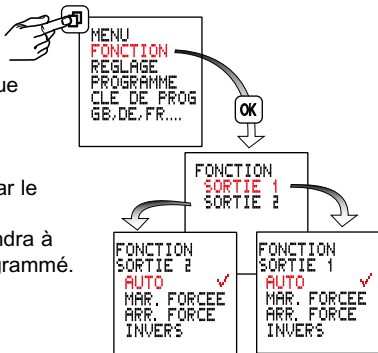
MENU
FONCTION
REGLAGE
PROGRAMME
CLE DE PROG
GB,DE,FR....

ue

OK

ar le

FONCTION
SORTIE 1
SORTIE 2

ndra à
rammé.

FONCTION
SORTIE 2
AUTO ✓
MAR. FORCEE
ARR. FORCE
INVERS

FONCTION
SORTIE 1
AUTO ✓
MAR. FORCEE
ARR. FORCE
INVERS